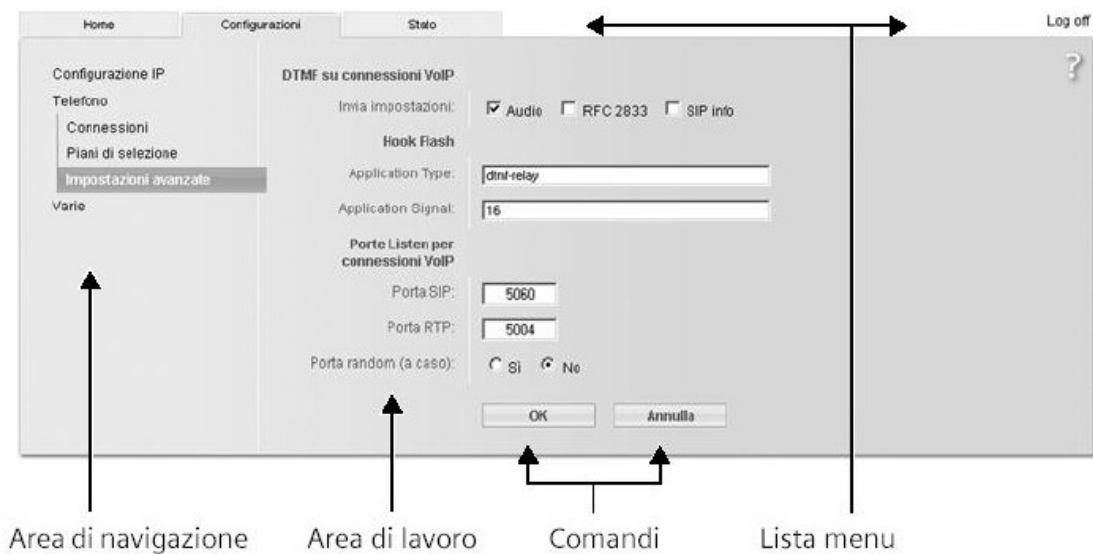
Home Configurazioni Stato

Log off

?

Configurazione IP
Telefono
Connessioni
Piani di selezione
Impostazioni avanzate
Varie

DTMF su connessioni VoIP

Invia impostazioni: Audio RFC 2833 SIP info

Hook Flash

Application Type: dtmf-relay

Application Signal: 16

Porte Listen per connessioni VoIP

Porta SIP: 5060

Porta RTP: 5004

Porta random (a caso): Sì No

OK Annulla

Area di navigazione Area di lavoro Comandi Lista menu